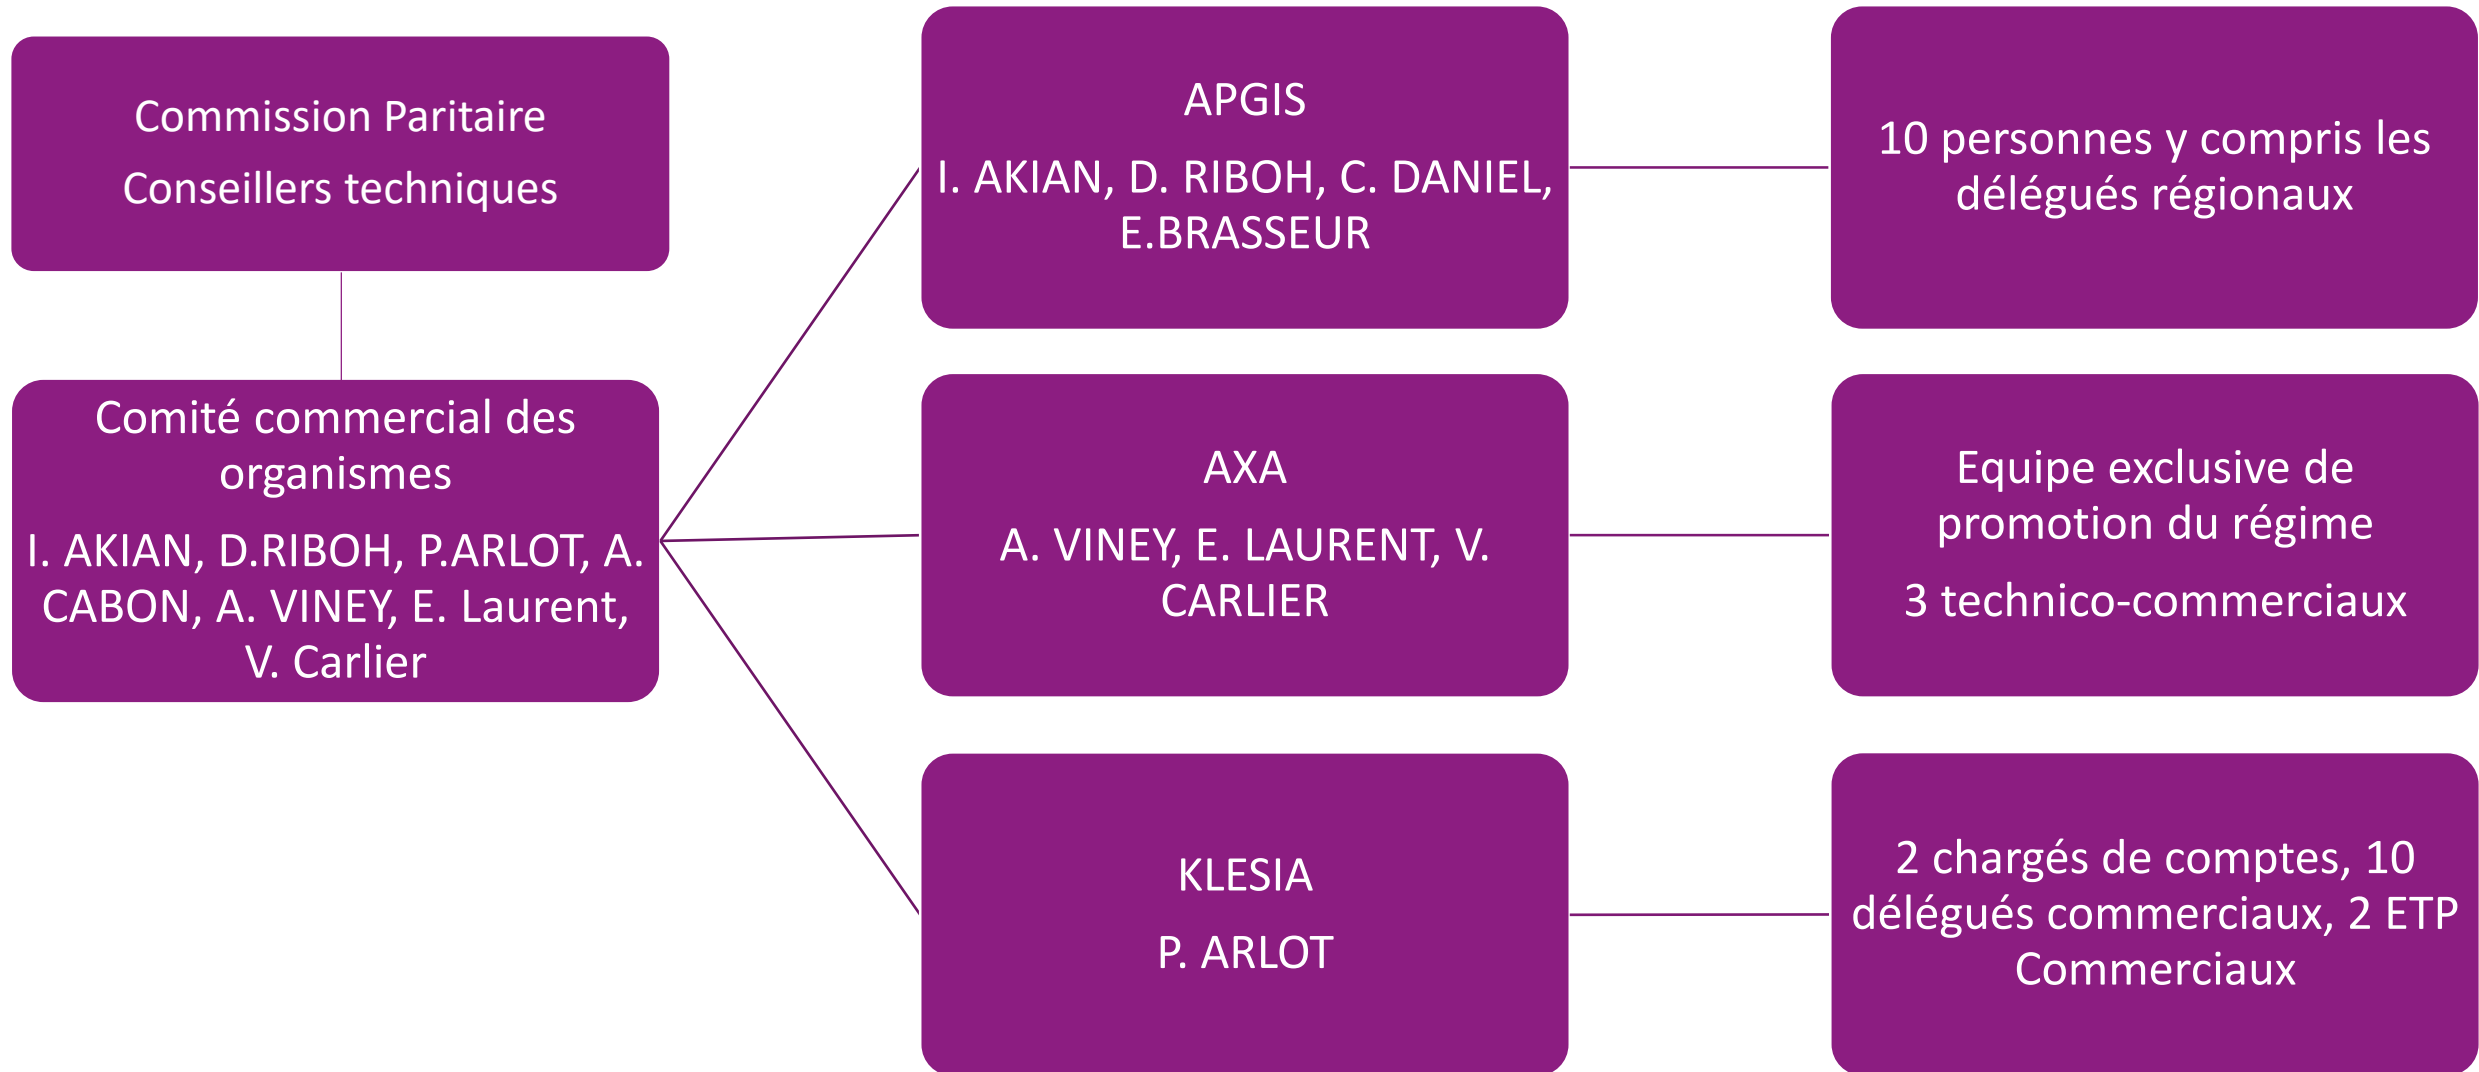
Commission Paritaire

Conseillers techniques

Comité commercial des organismes

I. AKIAN, D.RIBOH, P.ARLOT, A. CABON, A. VINEY, E. Laurent, V. Carlier

APGIS

I. AKIAN, D. RIBOH, C. DANIEL, E.BRASSEUR

10 personnes y compris les délégués régionaux

AXA

A. VINEY, E. LAURENT, V. CARLIER

Equipe exclusive de promotion du régime

3 technico-commerciaux

KLESIA

P. ARLOT

2 chargés de comptes, 10 délégués commerciaux, 2 ETP Commerciaux